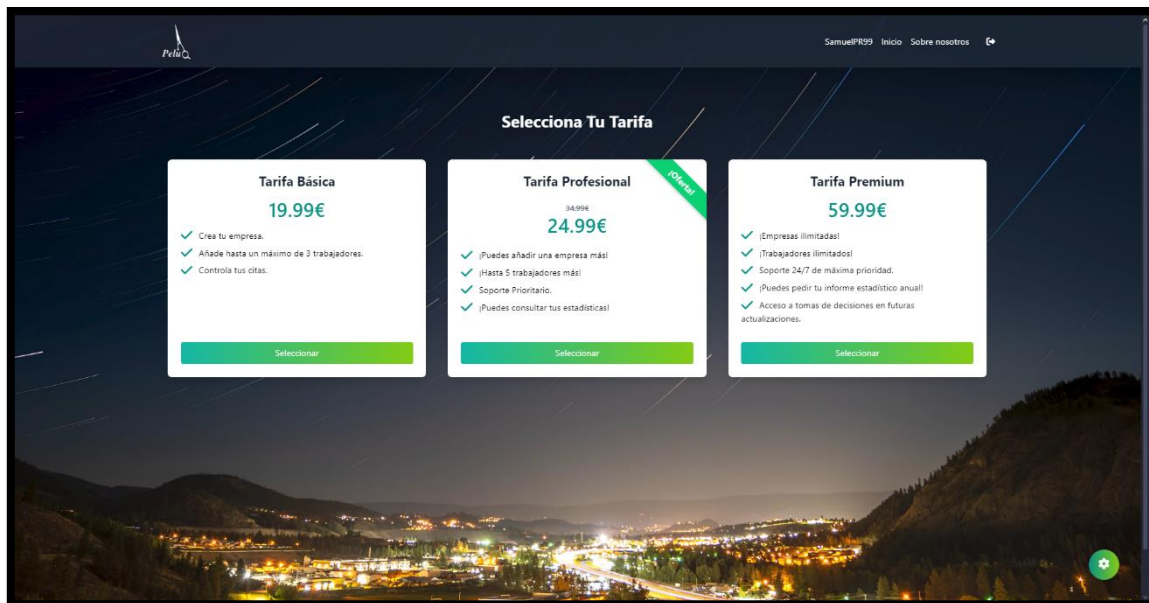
Peluq

SamuelPR99 Inicio Sobre nosotros

Selecciona Tu Tarifa

Tarifa Básica

19.99€

Crea tu empresa.

Añade hasta un máximo de 3 trabajadores.

Controla tus citas.

Seleccionar

¡Oferta!

Tarifa Profesional

34.99€

24.99€

¡Puedes añadir una empresa más!

¡Hasta 5 trabajadores más!

Soporte Prioritario.

¡Puedes consultar tus estadísticas!

Seleccionar

Tarifa Premium

59.99€

¡Empresas ilimitadas!

¡Trabajadores ilimitados!

Soporte 24/7 de máxima prioridad.

¡Puedes pedir tu informe estadístico anual!

Acceso a tomas de decisiones en futuras actualizaciones.

Seleccionar